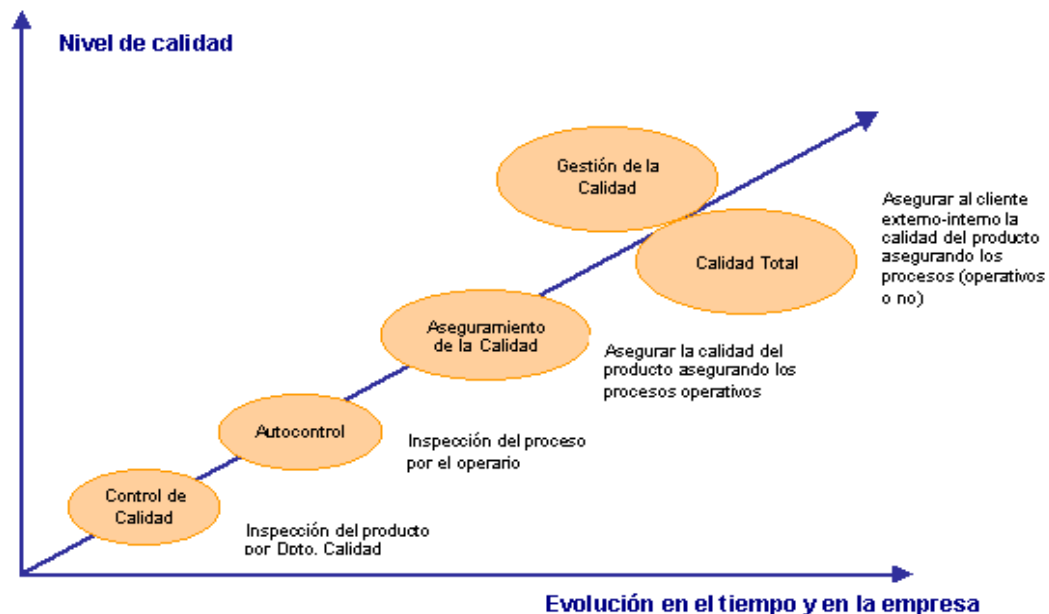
Nivel de calidad

Gestión de la Calidad

Asegurar al cliente externo-interno la calidad del producto asegurando los procesos (operativos o no)

Calidad Total

Aseguramiento de la Calidad

Asegurar la calidad del producto asegurando los procesos operativos

Autocontrol

Inspección del proceso por el operario

Control de Calidad

Inspección del producto por Dpto. Calidad

Evolución en el tiempo y en la empresa